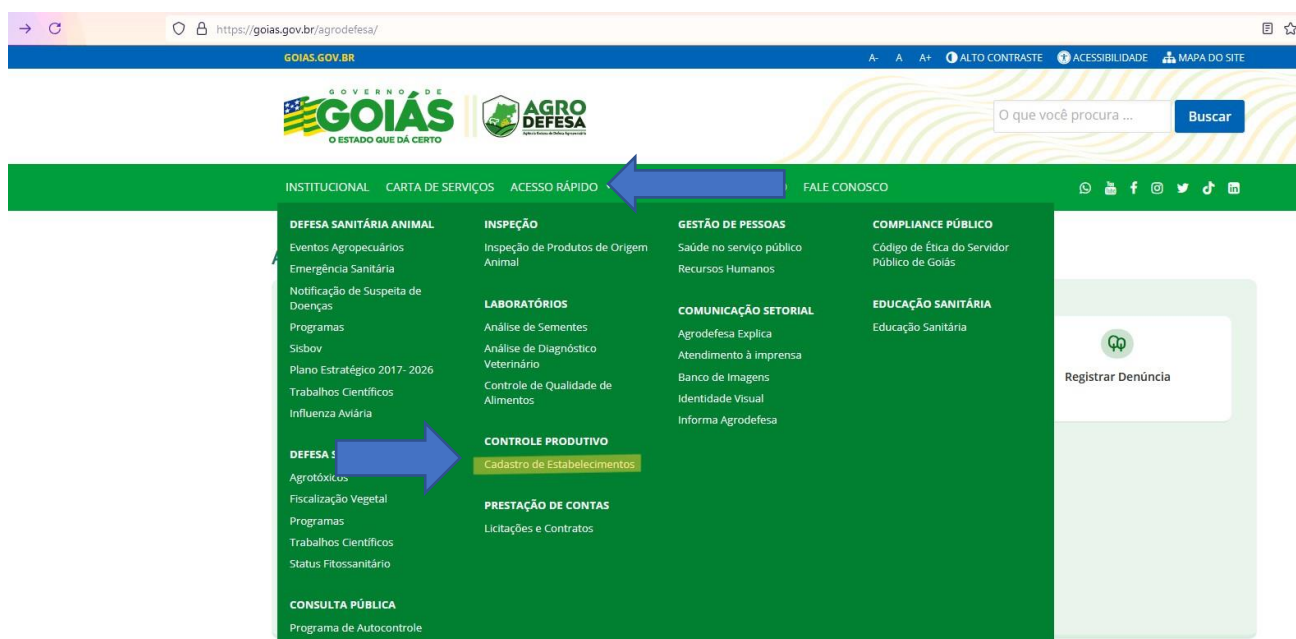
https://goias.gov.br/agrodefesa/

GOIAS.GOV.BR

A- A A+ ALTO CONTRASTE ACESSIBILIDADE MAPA DO SITE

GOVERNO DE GOIÁS O ESTADO QUE DÁ CERTO

AGRO DEFESA

O que você procura ...

Buscar

INSTITUCIONAL CARTA DE SERVIÇOS ACESSO RÁPIDO FALE CONOSCO

DEFESA SANITÁRIA ANIMAL
Eventos Agropecuários
Emergência Sanitária
Notificação de Suspeita de Doenças
Programas
Sisbov
Plano Estratégico 2017- 2026
Trabalhos Científicos
Influenza Aviária

DEFESA S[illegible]
Agrotóxicos
Fiscalização Vegetal
Programas
Trabalhos Científicos
Status Fitossanitário

CONSULTA PÚBLICA
Programa de Autocontrole

INSPEÇÃO
Inspeção de Produtos de Origem Animal

LABORATÓRIOS
Análise de Sementes
Análise de Diagnóstico Veterinário
Controle de Qualidade de Alimentos

CONTROLE PRODUTIVO
Cadastro de Estabelecimentos

PRESTAÇÃO DE CONTAS
Licitações e Contratos

GESTÃO DE PESSOAS
Saúde no serviço público
Recursos Humanos

COMUNICAÇÃO SETORIAL
Agrodefesa Explica
Atendimento à imprensa
Banco de Imagens
Identidade Visual
Informa Agrodefesa

COMPLIANCE PÚBLICO
Código de Ética do Servidor Público de Goiás

EDUCAÇÃO SANITÁRIA
Educação Sanitária

Registrar Denúncia